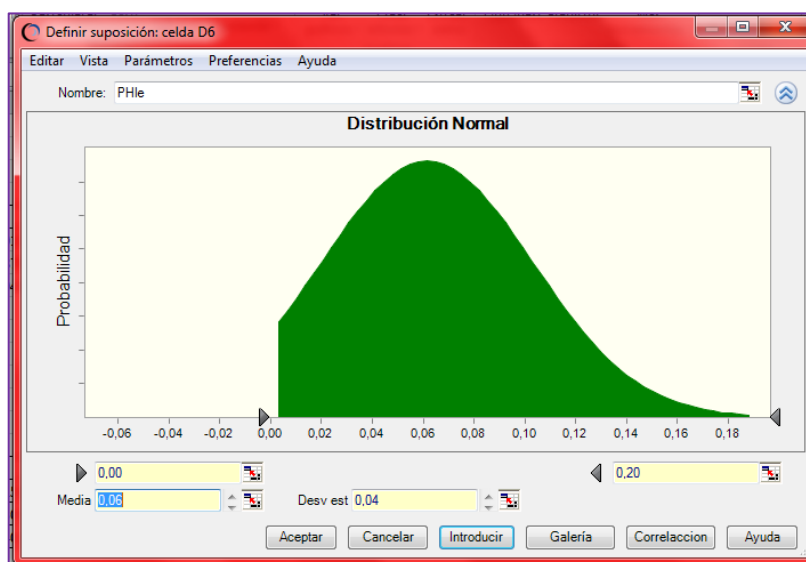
Definir suposición: celda D6

Editar Vista Parámetros Preferencias Ayuda

Nombre: PHIe

Distribución Normal

Probabilidad

-0,06 -0,04 -0,02 0,00 0,02 0,04 0,06 0,08 0,10 0,12 0,14 0,16 0,18

0,00

0,20

Media 0,06

Desv est 0,04

Aceptar Cancelar Introducir Galería Correlaccion Ayuda